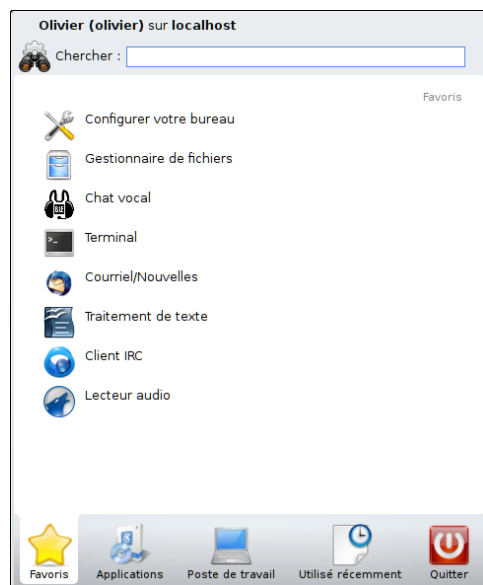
**Olivier (olivier)** sur **localhost**

Chercher :

Favoris

Configurer votre bureau

Gestionnaire de fichiers

Chat vocal

Terminal

Courriel/Nouvelles

Traitement de texte

Client IRC

Lecteur audio

Favoris | Applications | Poste de travail | Utilisé récemment | Quitter